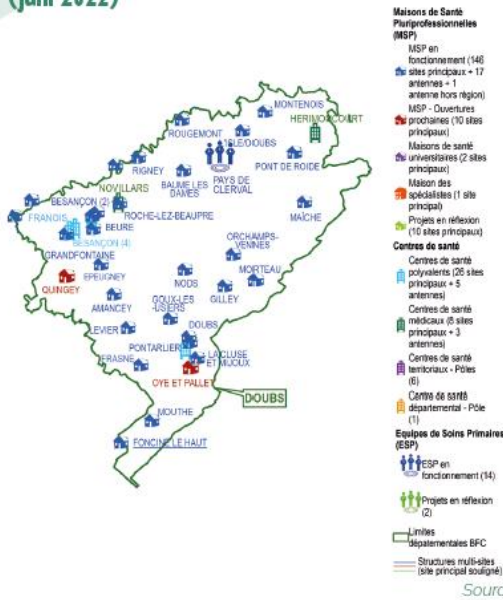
(juin 2022)

MONTENOIS
HERIMONCOURT
ROUGEMONT
L'ISLE/DOUBS
RIGNEY
PAYS DE CLERVAL
PONT DE ROIDE
NOVILLARS
BAUME LES DAMES
BESANÇON (2)
FRANOIS
BEURE
ROCHE-LEZ-BEAUPRE
MAÎCHE
BESANÇON (4)
GRANDFONTAINE
ORCHAMPS-VENNES
EPEUGNEY
MORTEAU
QUINGEY
AMANCEY
NODS
GOUX-LES-USIERS
GILLEY
LEVIER
DOUBS
PONTARLIER
LA CLUSE ET MIJOUX
FRASNE
OYE ET PALLET
DOUBS
MOUTHE
FONCINE LE HAUT

Maisons de Santé Pluriprofessionnelles (MSP)
MSP en fonctionnement (146 sites principaux + 17 antennes + 1 antenne hors région)
MSP - Ouvertures prochaines (10 sites principaux)
Maisons de santé universitaires (2 sites principaux)
Maison des spécialistes (1 site principal)
Projets en réflexion (10 sites principaux)
Centres de santé
Centres de santé polyvalents (26 sites principaux + 5 antennes)
Centres de santé médicaux (8 sites principaux + 3 antennes)
Centres de santé territoriaux - Pôles (6)
Centre de santé départemental - Pôle (1)
Equipes de Soins Primaires (ESP)
ESP en fonctionnement (14)
Projets en réflexion (2)
Limites départementales BFC
Structures multi-sites (site principal souligné)
Sourc